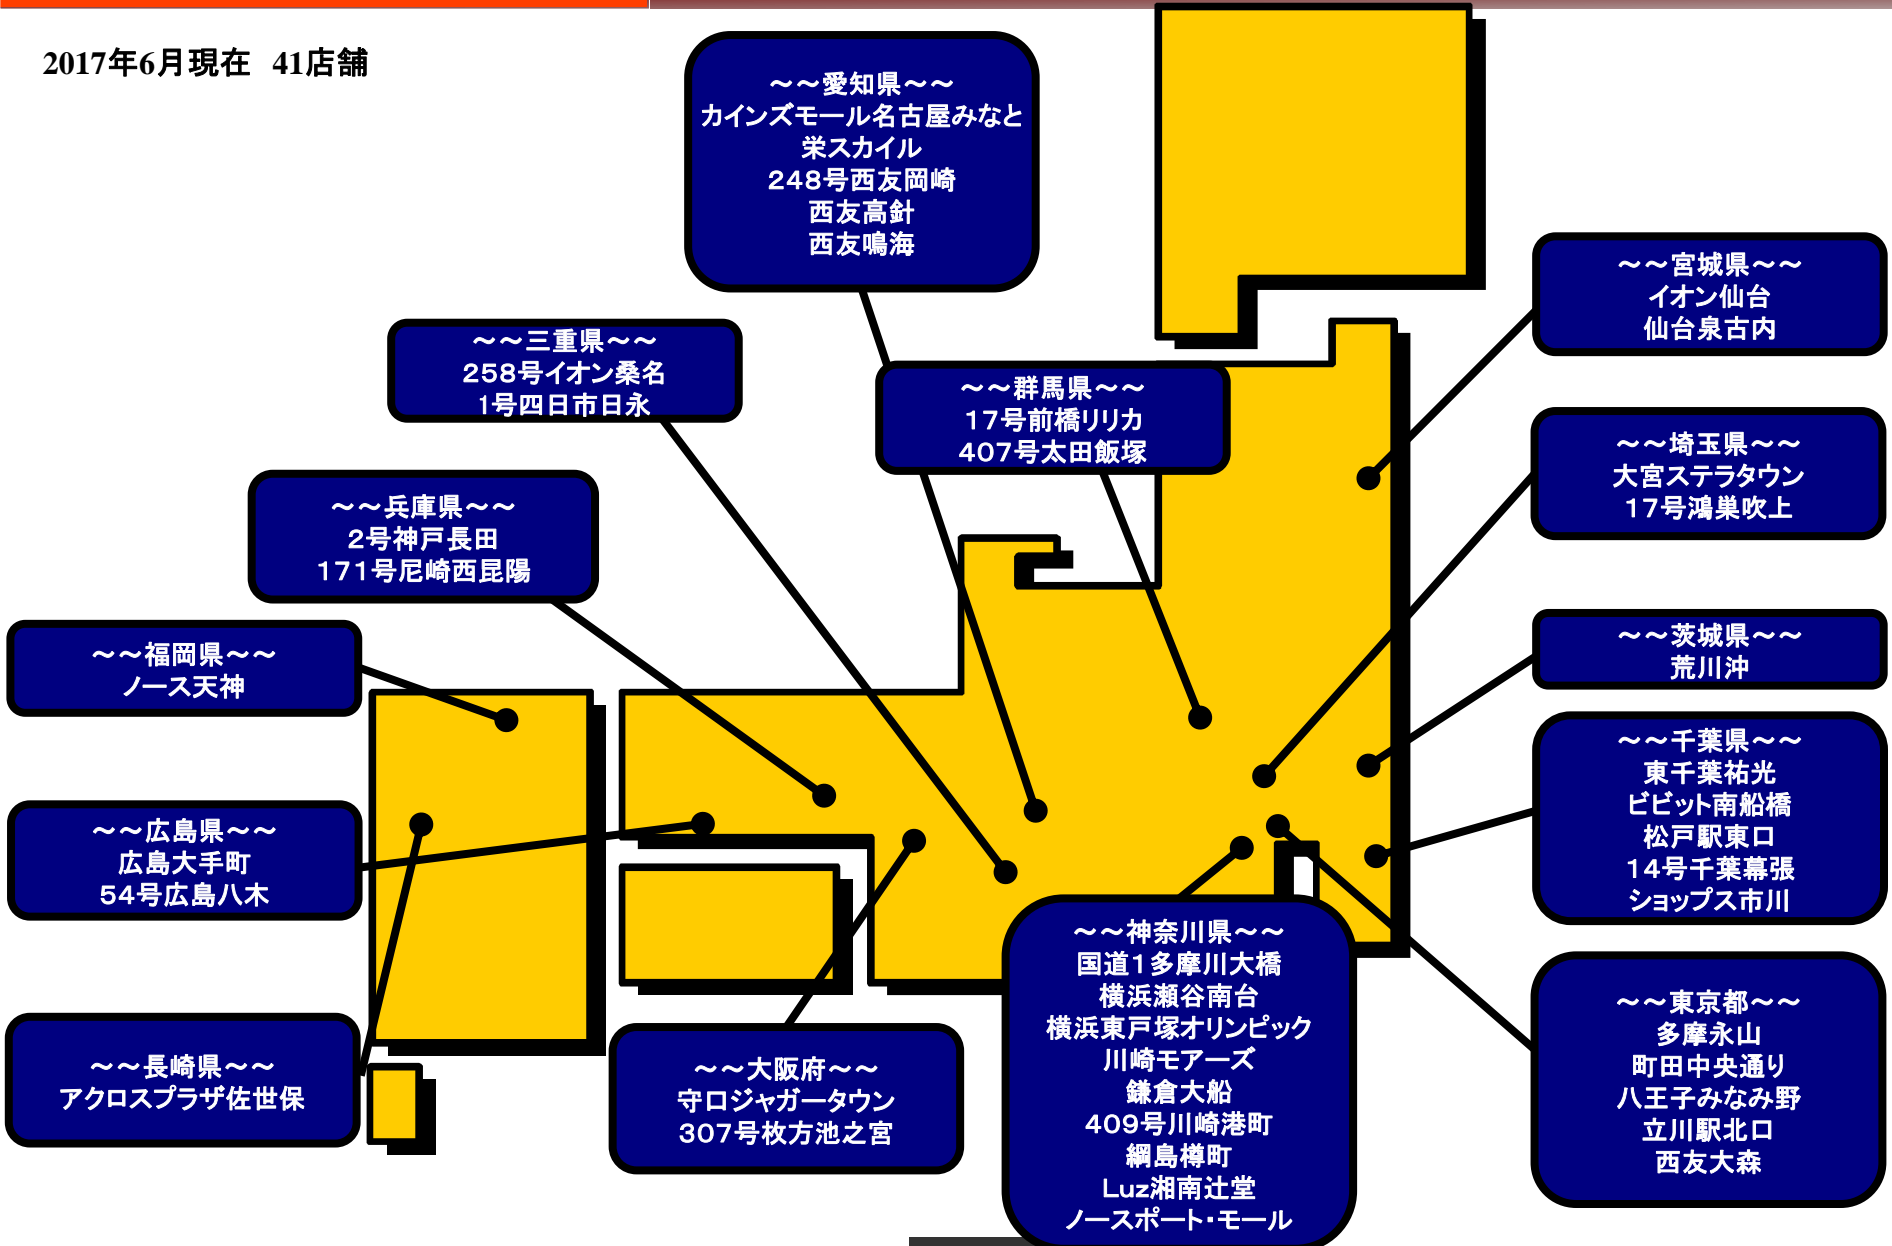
2017年6月現在　41店舗

～～愛知県～～
カインズモール名古屋みなと
栄スカイル
248号西友岡崎
西友高針
西友鳴海

～～宮城県～～
イオン仙台
仙台泉古内

～～三重県～～
258号イオン桑名
1号四日市日永

～～群馬県～～
17号前橋リリカ
407号太田飯塚

～～埼玉県～～
大宮ステラタウン
17号鴻巣吹上

～～兵庫県～～
2号神戸長田
171号尼崎西昆陽

～～福岡県～～
ノース天神

～～茨城県～～
荒川沖

～～千葉県～～
東千葉祐光
ビビット南船橋
松戸駅東口
14号千葉幕張
ショップス市川

～～広島県～～
広島大手町
54号広島八木

～～神奈川県～～
国道1多摩川大橋
横浜瀬谷南台
横浜東戸塚オリンピック
川崎モアーズ
鎌倉大船
409号川崎港町
綱島樽町
Luz湘南辻堂
ノースポート・モール

～～東京都～～
多摩永山
町田中央通り
八王子みなみ野
立川駅北口
西友大森

～～長崎県～～
アクロスプラザ佐世保

～～大阪府～～
守口ジャガータウン
307号枚方池之宮